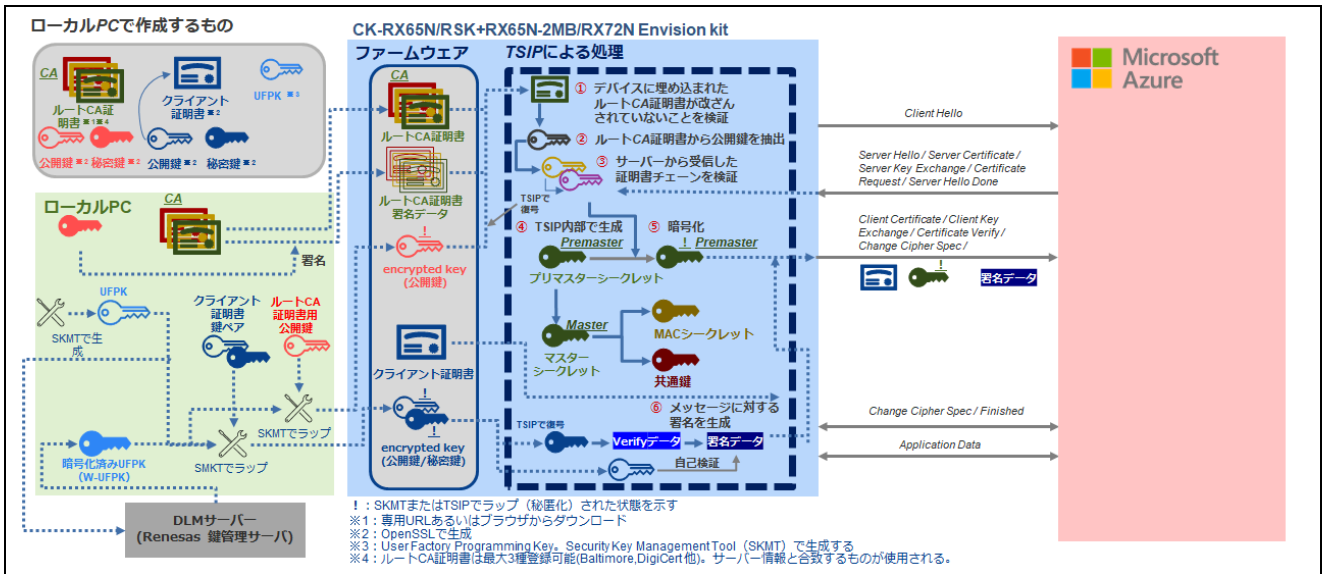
ローカルPCで作成するもの

CA

ルートCA証明書※1※4

クライアント証明書※2

UFPK ※3

公開鍵※2 秘密鍵※2

公開鍵※2 秘密鍵※2

ローカルPC

CA

署名

UFPK

SKMTで生成

クライアント証明書鍵ペア

ルートCA証明書用公開鍵

SKMTでラップ

暗号化済みUFPK (W-UFPK)

SMKTでラップ

DLMサーバー (Renesas 鍵管理サーバ)

CK-RX65N/RSK+RX65N-2MB/RX72N Envision kit

ファームウェア

CA

ルートCA証明書

ルートCA証明書署名データ

!

encrypted key (公開鍵)

クライアント証明書

!

encrypted key (公開鍵/秘密鍵)

TSIPによる処理

① デバイスに埋め込まれたルートCA証明書が改ざんされていないことを検証

② ルートCA証明書から公開鍵を抽出

③ サーバーから受信した証明書チェーンを検証

TSIPで復号

④ TSIP内部で生成

Premaster

プリマスターシークレット

⑤ 暗号化

!

Premaster

Master

マスターシークレット

MACシークレット

共通鍵

⑥ メッセージに対する署名を生成

TSIPで復号

Verifyデータ

署名データ

自己検証

Microsoft Azure

Client Hello

Server Hello / Server Certificate / Server Key Exchange / Certificate Request / Server Hello Done

Client Certificate / Client Key Exchange / Certificate Verify / Change Cipher Spec /

!

署名データ

Change Cipher Spec / Finished

Application Data

！：SKMTまたはTSIPでラップ（秘匿化）された状態を示す
※1：専用URLあるいはブラウザからダウンロード
※2：OpenSSLで生成
※3：User Factory Programming Key。Security Key Management Tool（SKMT）で生成する
※4：ルートCA証明書は最大3種登録可能(Baltimore,DigiCert他)。サーバー情報と合致するものが使用される。